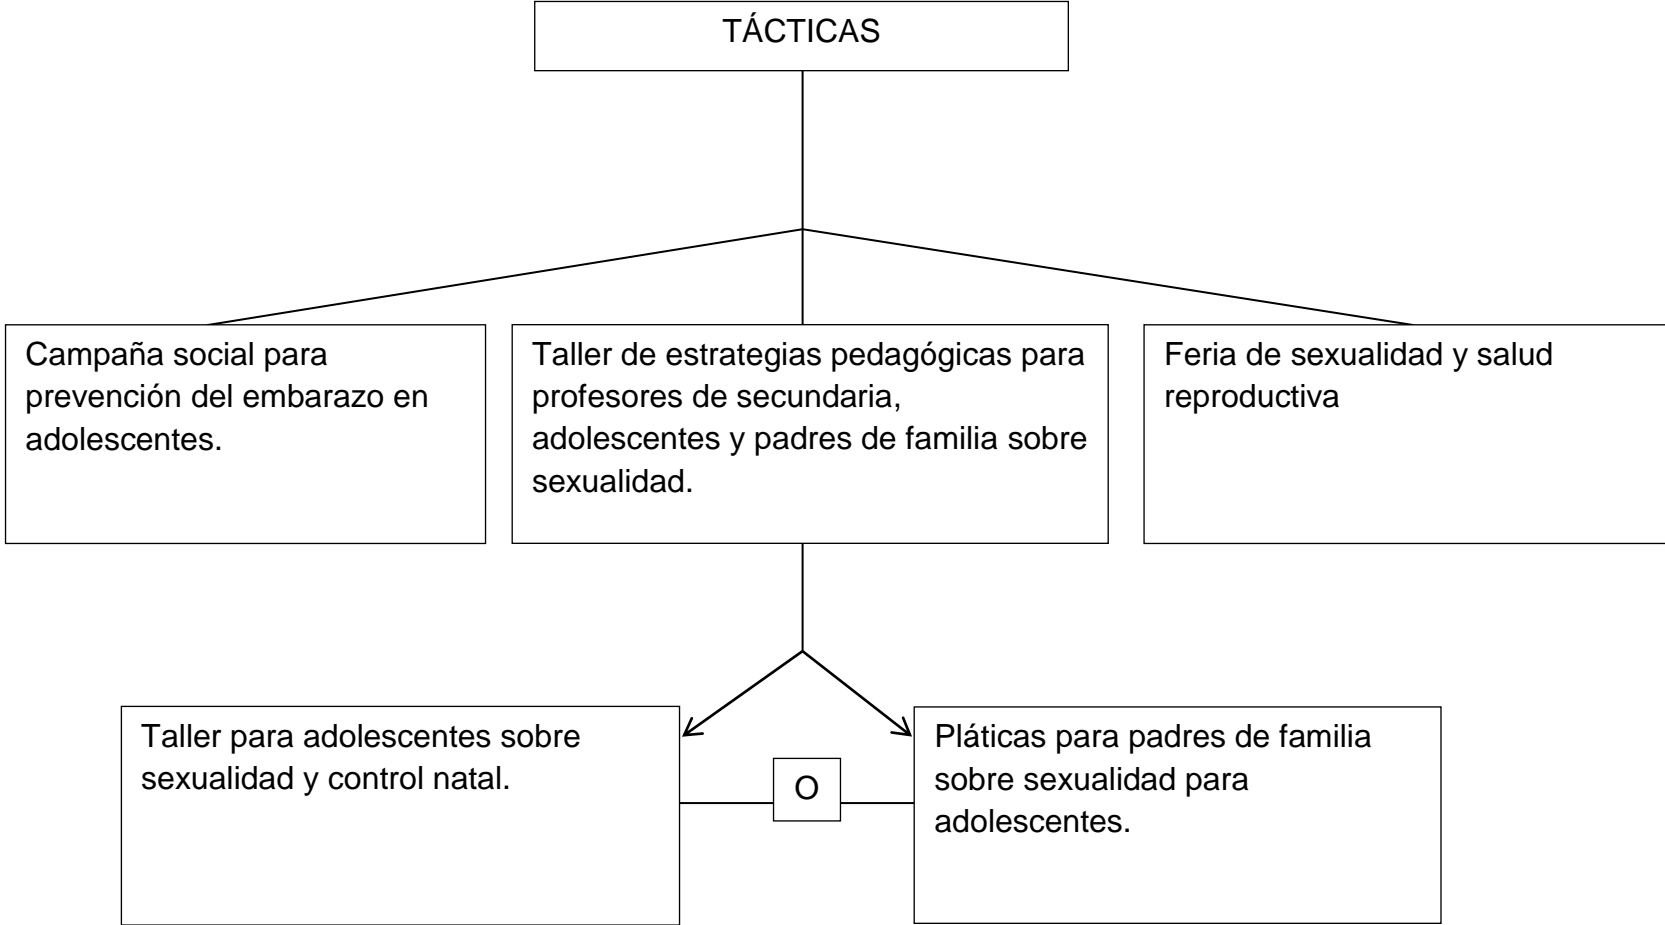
TÁCTICAS

Campaña social para prevención del embarazo en adolescentes.

Taller de estrategias pedagógicas para profesores de secundaria, adolescentes y padres de familia sobre sexualidad.

Feria de sexualidad y salud reproductiva

Taller para adolescentes sobre sexualidad y control natal.

O

Pláticas para padres de familia sobre sexualidad para adolescentes.